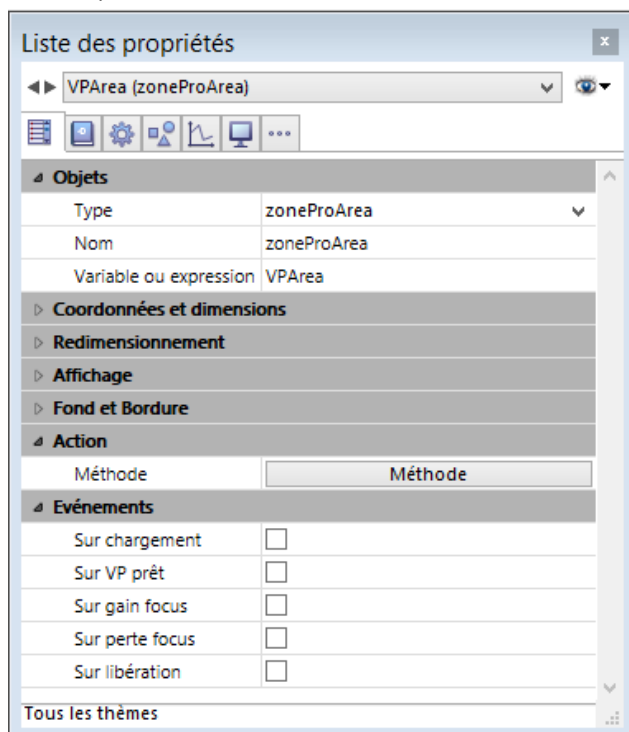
Liste des propriétés

VPArea (zoneProArea)

Objets

| Type | zoneProArea |
|---|---|
| Nom | zoneProArea |
| Variable ou expression | VPArea |

Coordonnées et dimensions

Redimensionnement

Affichage

Fond et Bordure

Action

| Méthode | Méthode |
|---|---|

Evénements

Sur chargement

Sur VP prêt

Sur gain focus

Sur perte focus

Sur libération

Tous les thèmes